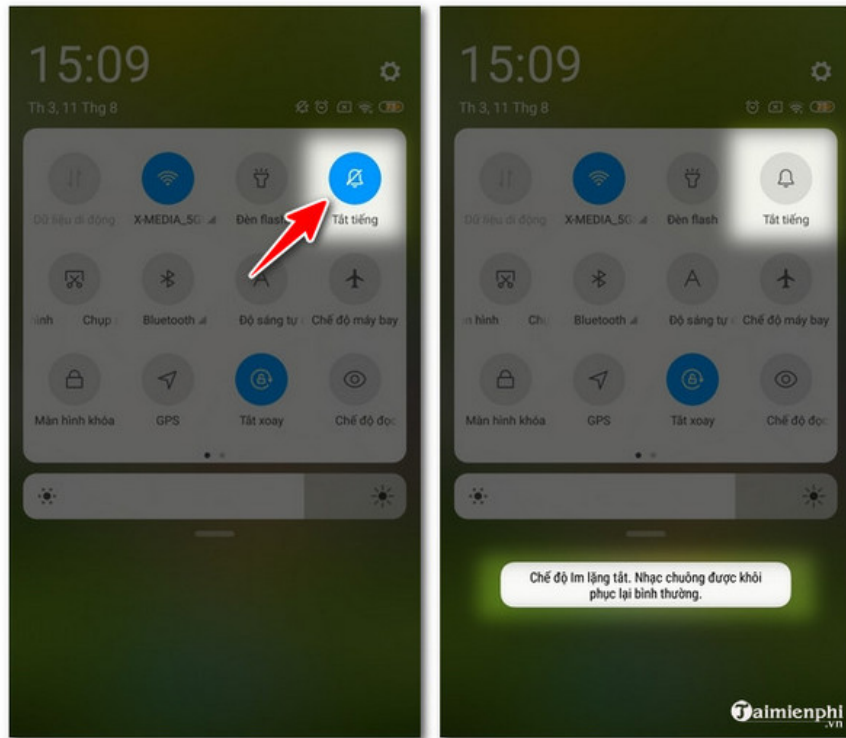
15:09

Th 3, 11 Thg 8

Dữ liệu di động

X-MEDIA_5G

Đèn flash

Tắt tiếng

hình

Chụp

Bluetooth

Độ sáng tự

Chế độ máy bay

Màn hình khóa

GPS

Tắt xoay

Chế độ đọc

15:09

Th 3, 11 Thg 8

Dữ liệu di động

X-MEDIA_5G

Đèn flash

Tắt tiếng

n hình

Ch

Bluetooth

Độ sáng tự

Chế độ máy bay

Màn hình khóa

GPS

Tắt xoay

Chế độ đọc

Chế độ Im lặng tắt. Nhạc chuông được khôi phục lại bình thường.

Taimienphi.vn